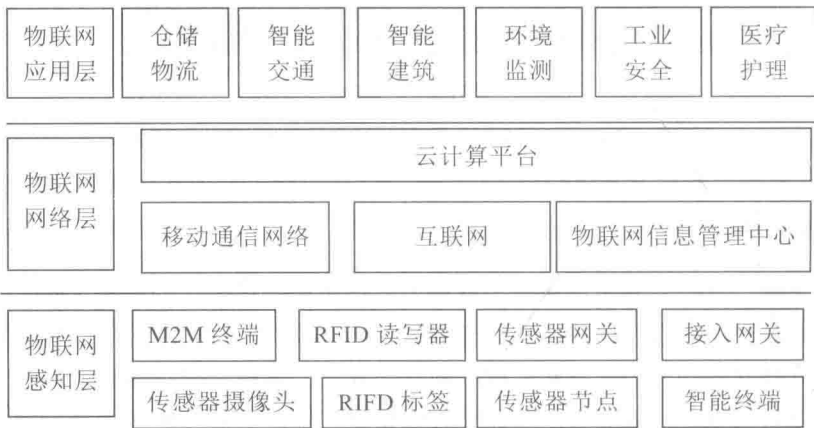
物联网应用层

仓储物流

智能交通

智能建筑

环境监测

工业安全

医疗护理

物联网网络层

云计算平台

移动通信网络

互联网

物联网信息管理中心

物联网感知层

M2M 终端

RFID 读写器

传感器网关

接入网关

传感器摄像头

RIFD 标签

传感器节点

智能终端